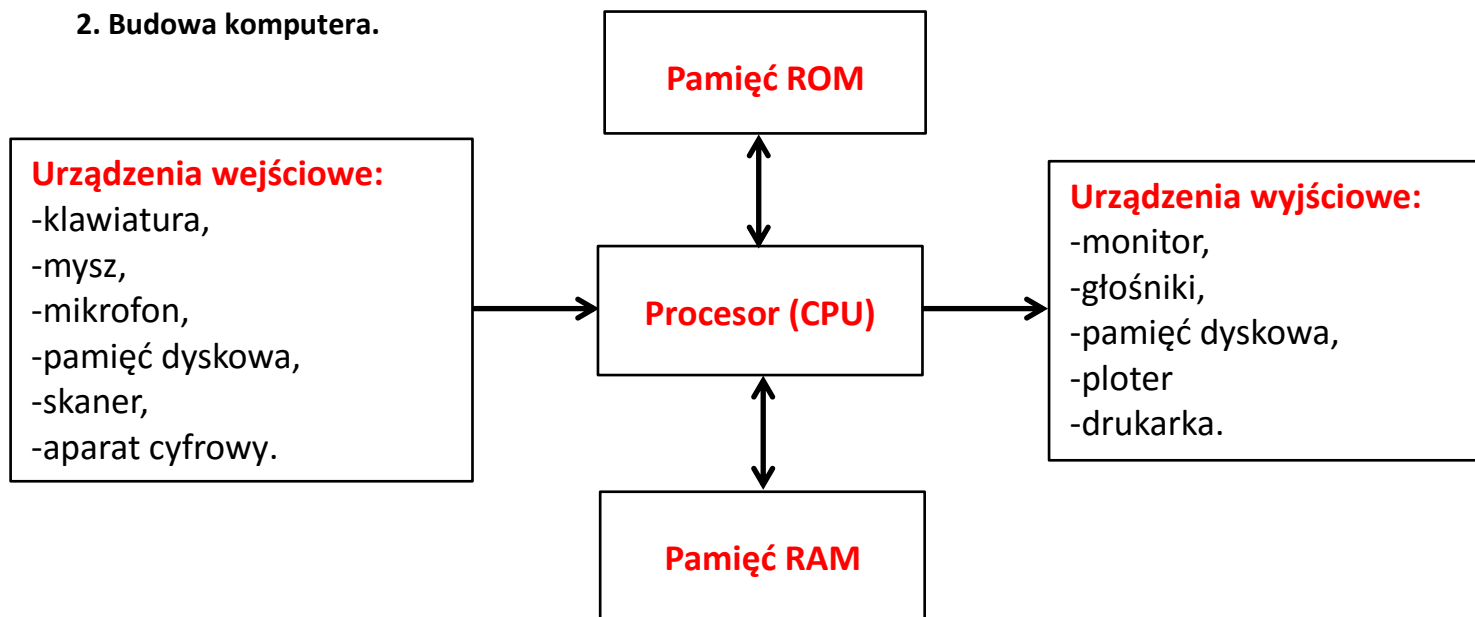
2. Budowa komputera.

Pamięć ROM

Urządzenia wejściowe:
-klawiatura,
-mysz,
-mikrofon,
-pamięć dyskowa,
-skaner,
-aparat cyfrowy.

Procesor (CPU)

Urządzenia wyjściowe:
-monitor,
-głośniki,
-pamięć dyskowa,
-ploter
-drukarka.

Pamięć RAM